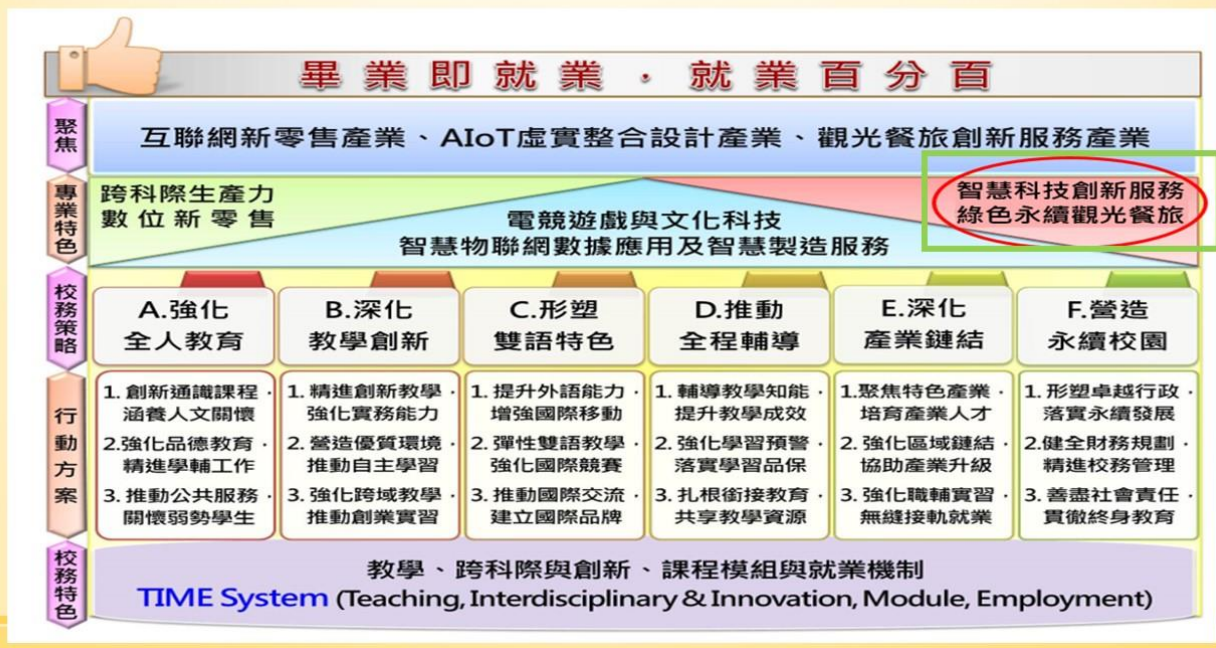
畢業即就業・就業百分百

聚焦

互聯網新零售產業、AIoT虛實整合設計產業、觀光餐旅創新服務產業

專業特色

跨科際生產力
數位新零售

電競遊戲與文化科技
智慧物聯網數據應用及智慧製造服務

智慧科技創新服務
綠色永續觀光餐旅

校務策略

A.強化全人教育

B.深化教學創新

C.形塑雙語特色

D.推動全程輔導

E.深化產業鏈結

F.營造永續校園

行動方案

1. 創新通識課程，涵養人文關懷
2.強化品德教育，精進學輔工作
3. 推動公共服務，關懷弱勢學生

1. 精進創新教學，強化實務能力
2. 營造優質環境，推動自主學習
3. 強化跨域教學，推動創業實習

1. 提升外語能力，增強國際移動
2. 彈性雙語教學，強化國際競賽
3. 推動國際交流，建立國際品牌

1. 輔導教學知能，提升教學成效
2. 強化學習預警，落實學習品保
3. 扎根銜接教育，共享教學資源

1.聚焦特色產業，培育產業人才
2. 強化區域鏈結，協助產業升級
3. 強化職輔實習，無縫接軌就業

1. 形塑卓越行政，落實永續發展
2.健全財務規劃，精進校務管理
3. 善盡社會責任，貫徹終身教育

校務特色

教學、跨科際與創新、課程模組與就業機制
TIME System (Teaching, Interdisciplinary & Innovation, Module, Employment)